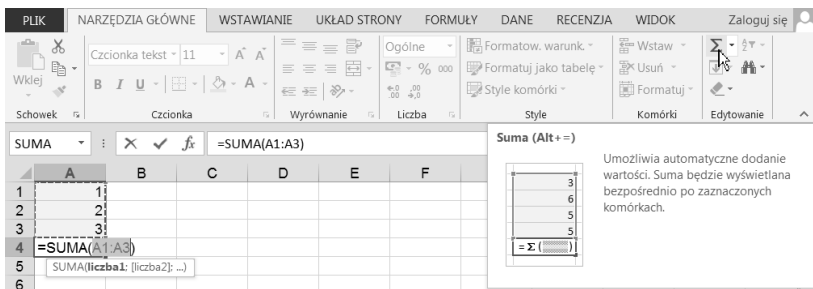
PLIK NARZĘDZIA GŁÓWNE WSTAWIANIE UKŁAD STRONY FORMUŁY DANE RECENZJA WIDOK Zaloguj się

Wklej
Schowek
Czcionka tekst 11
B I U
Czcionka
Wyrównanie
Ogólne
% 000
Liczba
Formatow. warunk.
Formatuj jako tabelę
Style komórki
Style
Wstaw
Usuń
Formatuj
Komórki
Edytowanie

SUMA =SUMA(A1:A3)

| | A | B | C | D | E | F |
|---|---|---|---|---|---|---|
| 1 | 1 | | | | | |
| 2 | 2 | | | | | |
| 3 | 3 | | | | | |
| 4 | =SUMA(A1:A3) | | | | | |
| 5 | SUMA(liczba1; [liczba2]; ...) | | | | | |
| 6 | | | | | | |

Suma (Alt+=)

3
6
5
5
= Σ (

Umożliwia automatyczne dodanie wartości. Suma będzie wyświetlana bezpośrednio po zaznaczonych komórkach.